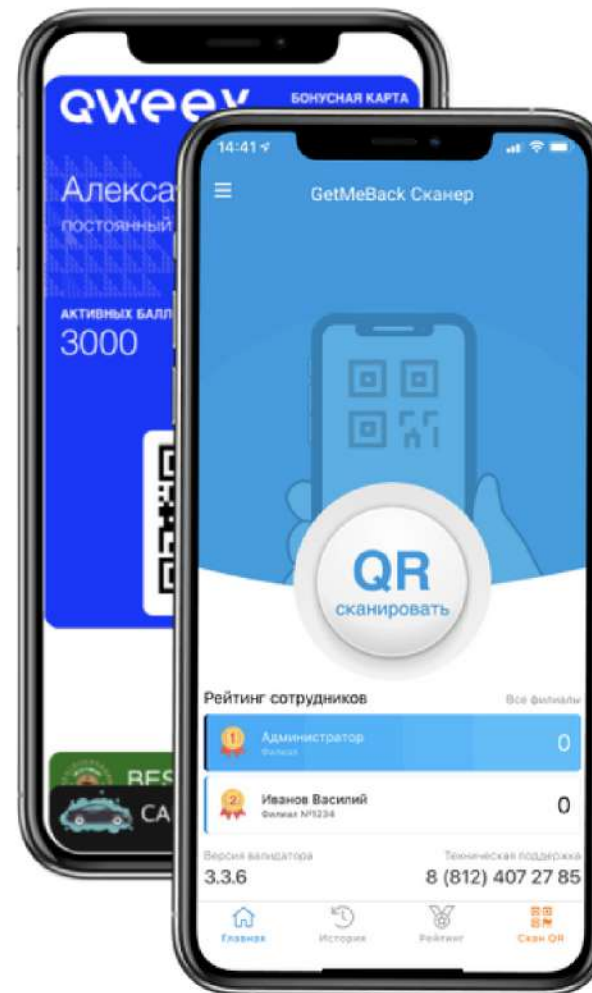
QWEEY
БОНУСНАЯ КАРТА
Алекса
постоянный
АКТИВНЫХ БАЛЛ
3000
BES
CA

14:41
GetMeBack Сканер
QR
сканировать
Рейтинг сотрудников
Все филиалы
1
Администратор
Филиал
0
2
Иванов Василий
Филиал №1234
0
Версия валидатора
3.3.6
Техническая поддержка
8 (812) 407 27 85
Главная
История
Рейтинг
Скан QR